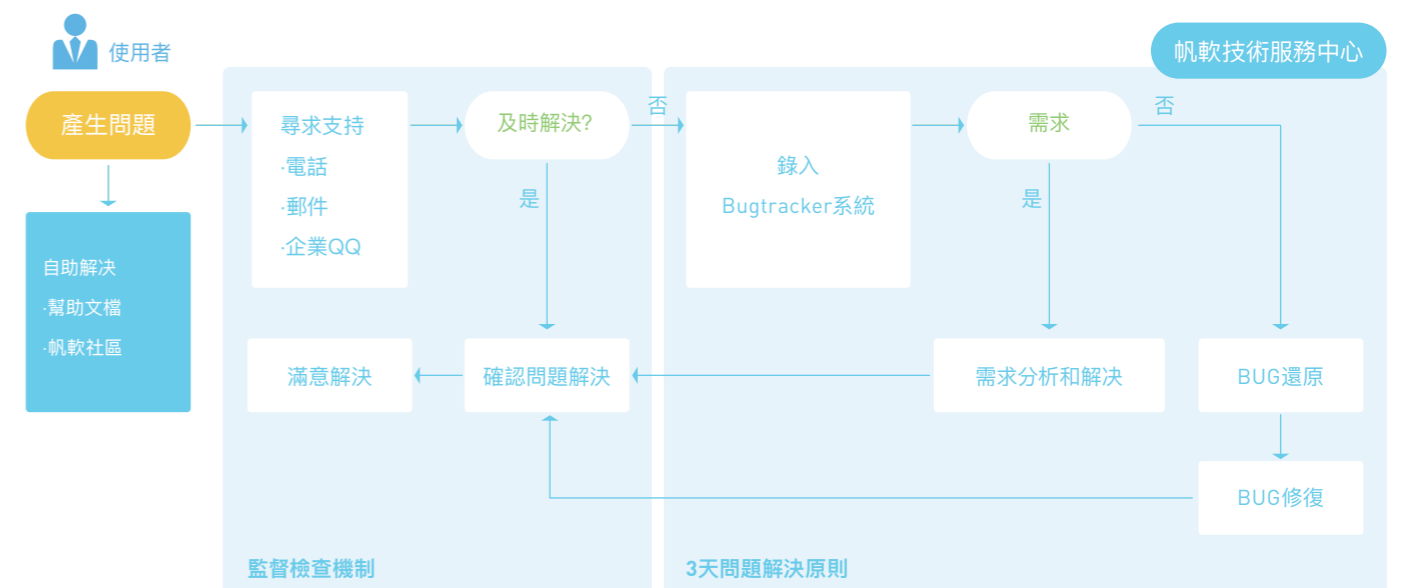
使用者

帆軟技術服務中心

產生問題

自助解決
·幫助文檔
·帆軟社區

尋求支持
·電話
·郵件
·企業QQ

及時解決?

否

是

錄入
Bugtracker系統

需求

否

是

滿意解決

確認問題解決

需求分析和解決

BUG還原

BUG修復

監督檢查機制

3天問題解決原則